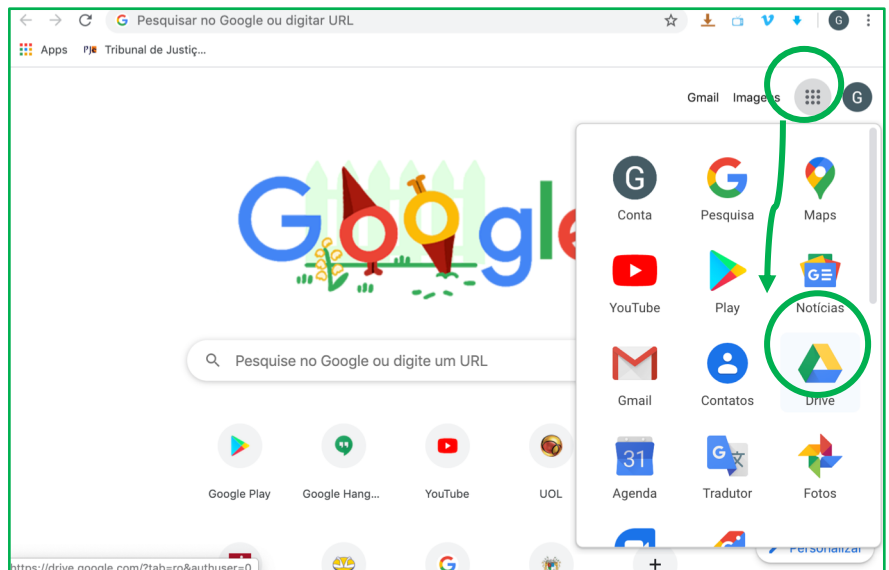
Pesquisar no Google ou digitar URL

Apps Tribunal de Justiç...

Gmail Imagens G

Pesquise no Google ou digite um URL

Google Play Google Hang... YouTube UOL

https://drive.google.com/?tab=ro&authuser=0

Conta Pesquisa Maps
YouTube Play Notícias
Gmail Contatos Drive
31 Agenda Tradutor Fotos

Personalizar